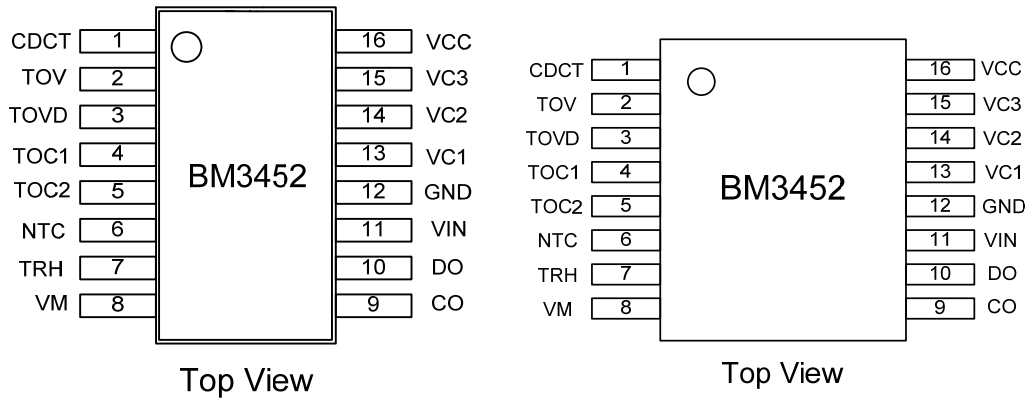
CDCT 1
TOV 2
TOVD 3
TOC1 4
TOC2 5
NTC 6
TRH 7
VM 8

BM3452

16 VCC
15 VC3
14 VC2
13 VC1
12 GND
11 VIN
10 DO
9 CO

Top View

CDCT 1
TOV 2
TOVD 3
TOC1 4
TOC2 5
NTC 6
TRH 7
VM 8

BM3452

16 VCC
15 VC3
14 VC2
13 VC1
12 GND
11 VIN
10 DO
9 CO

Top View